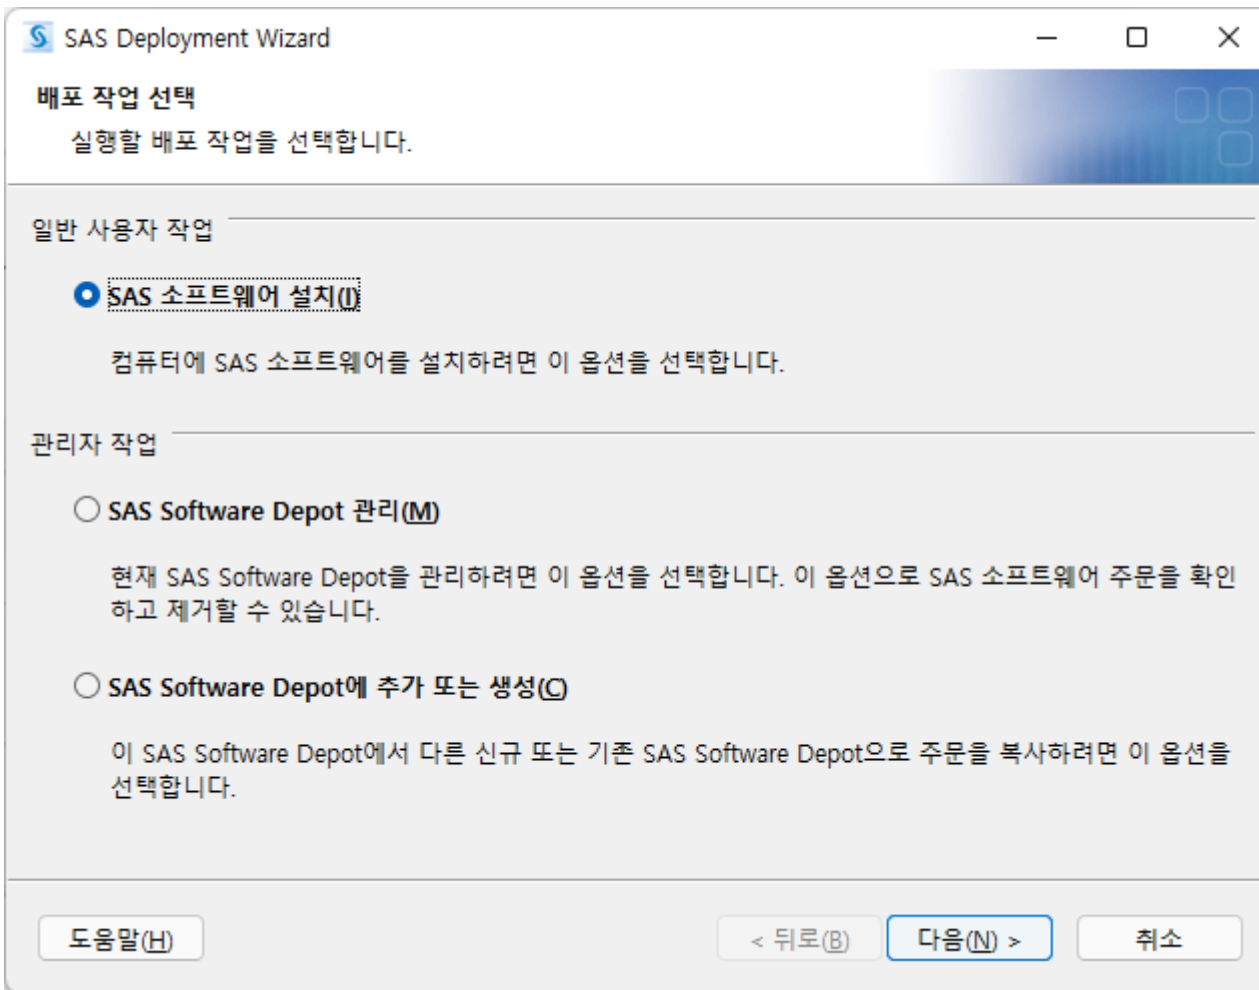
SAS Deployment Wizard

배포 작업 선택

실행할 배포 작업을 선택합니다.

일반 사용자 작업

SAS 소프트웨어 설치(I)

컴퓨터에 SAS 소프트웨어를 설치하려면 이 옵션을 선택합니다.

관리자 작업

SAS Software Depot 관리(M)

현재 SAS Software Depot을 관리하려면 이 옵션을 선택합니다. 이 옵션으로 SAS 소프트웨어 주문을 확인하고 제거할 수 있습니다.

SAS Software Depot에 추가 또는 생성(C)

이 SAS Software Depot에서 다른 신규 또는 기존 SAS Software Depot으로 주문을 복사하려면 이 옵션을 선택합니다.

도움말(H)

< 뒤로(B)

다음(N) >

취소